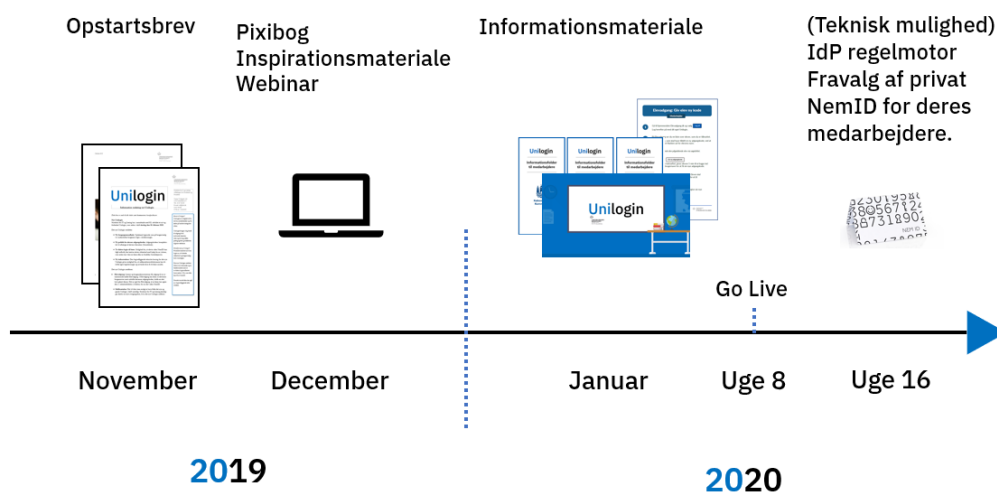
Opstartsbrev

Pixibog
Inspirationsmateriale
Webinar

Informationsmateriale

(Teknisk mulighed)
IdP regelmotor
Fravalg af privat
NemID for deres
medarbejdere.

Unilogin

Unilogin

Go Live

November

December

Januar

Uge 8

Uge 16

2019

2020